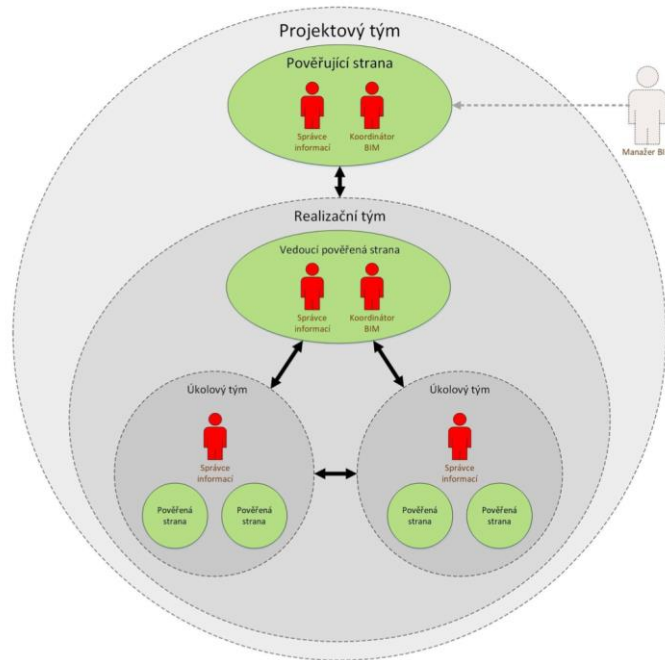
Projektový tým

Pověřující strana

Správce informací

Koordinátor BIM

Manažer BI

Realizační tým

Vedoucí pověřená strana

Správce informací

Koordinátor BIM

Úkolový tým

Správce informací

Pověřená strana

Pověřená strana

Úkolový tým

Správce informací

Pověřená strana

Pověřená strana